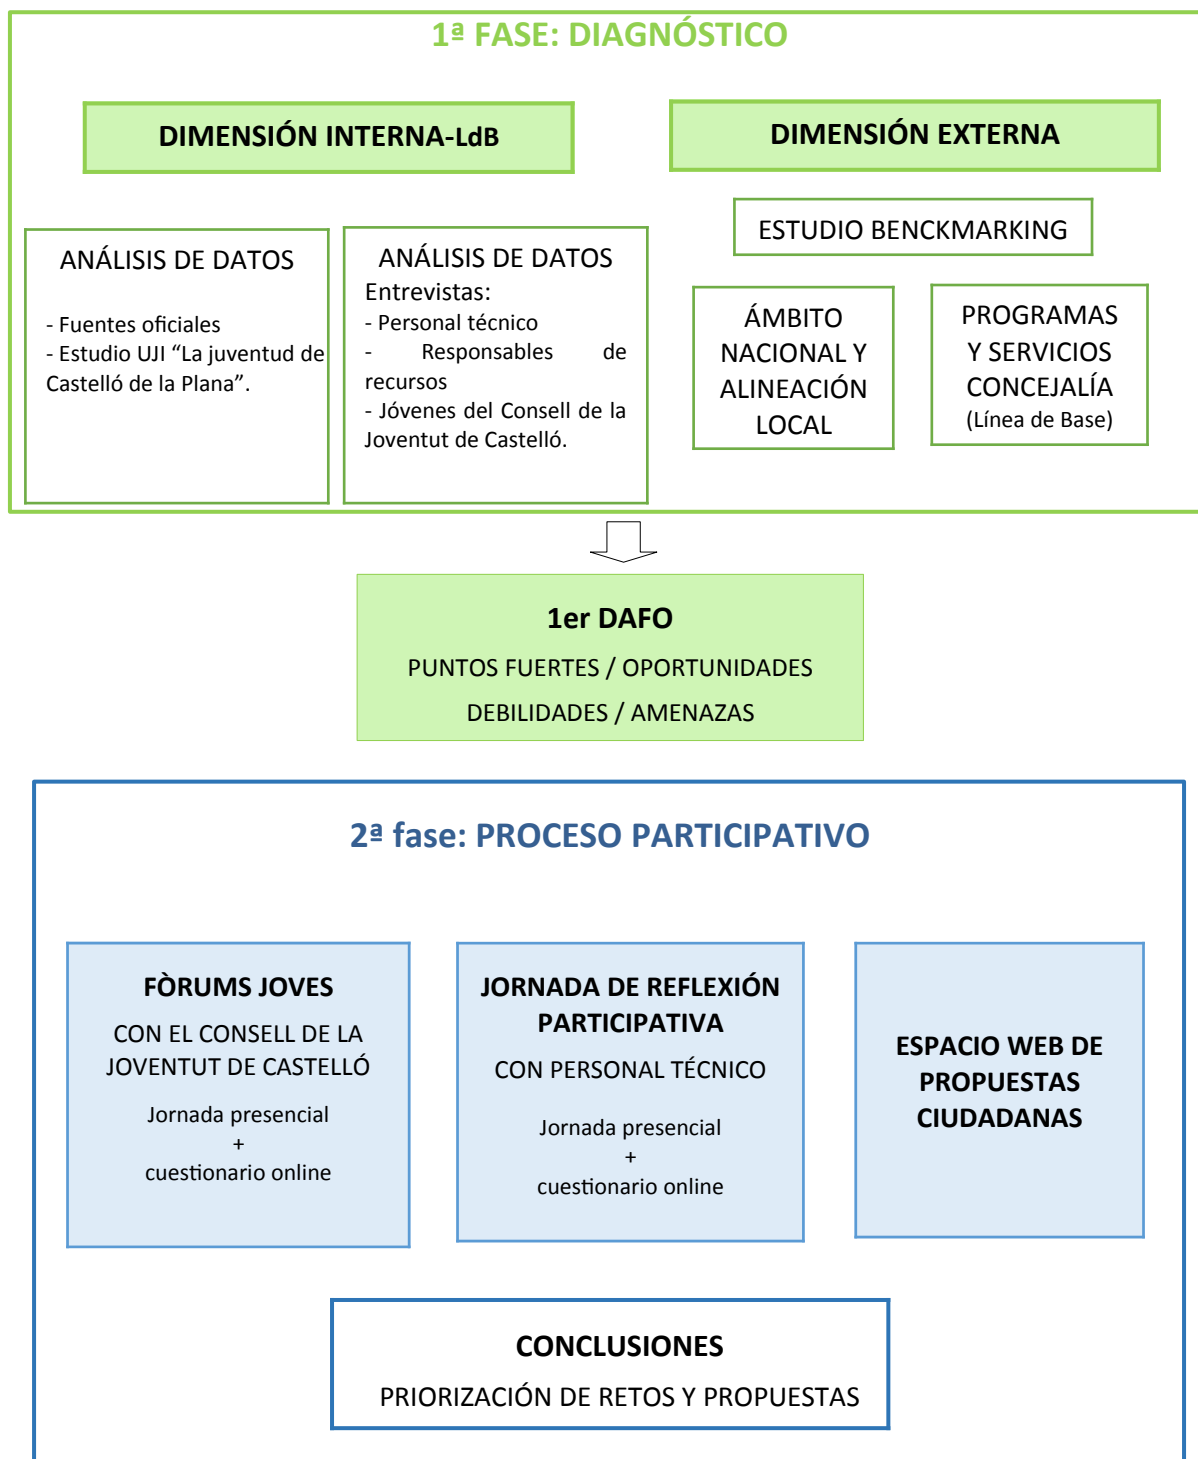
1ª FASE: DIAGNÓSTICO

DIMENSIÓN INTERNA-LdB

DIMENSIÓN EXTERNA

ANÁLISIS DE DATOS

- Fuentes oficiales
- Estudio UJI "La juventud de Castelló de la Plana".

ANÁLISIS DE DATOS
Entrevistas:
- Personal técnico
- Responsables de recursos
- Jóvenes del Consell de la Joventut de Castelló.

ESTUDIO BENCKMARKING

ÁMBITO NACIONAL Y ALINEACIÓN LOCAL

PROGRAMAS Y SERVICIOS CONCEJALÍA
(Línea de Base)

1er DAFO
PUNTOS FUERTES / OPORTUNIDADES
DEBILIDADES / AMENAZAS

2ª fase: PROCESO PARTICIPATIVO

FÒRUMS JOVES
CON EL CONSELL DE LA JOVENTUT DE CASTELLÓ
Jornada presencial
+
cuestionario online

JORNADA DE REFLEXIÓN PARTICIPATIVA
CON PERSONAL TÉCNICO
Jornada presencial
+
cuestionario online

ESPACIO WEB DE PROPUESTAS CIUDADANAS

CONCLUSIONES
PRIORIZACIÓN DE RETOS Y PROPUESTAS